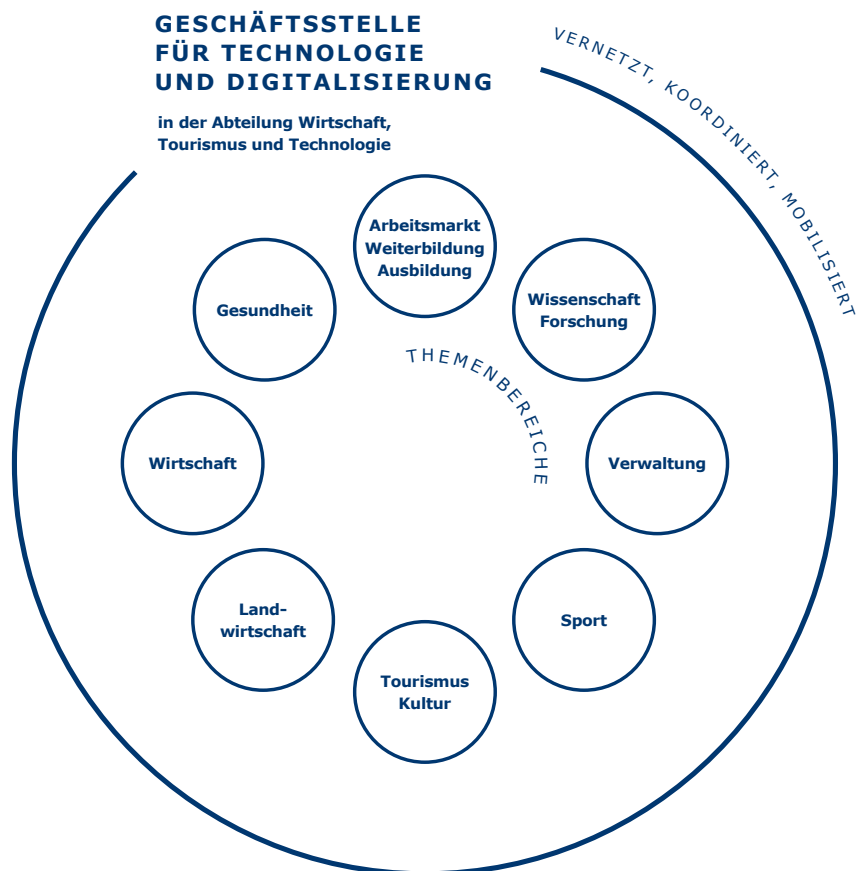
GESCHÄFTSSTELLE FÜR TECHNOLOGIE UND DIGITALISIERUNG

in der Abteilung Wirtschaft, Tourismus und Technologie

VERNETZT, KOORDINIERT, MOBILISIERT

THEMENBEREICHE

Arbeitsmarkt Weiterbildung Ausbildung

Wissenschaft Forschung

Verwaltung

Sport

Tourismus Kultur

Landwirtschaft

Wirtschaft

Gesundheit